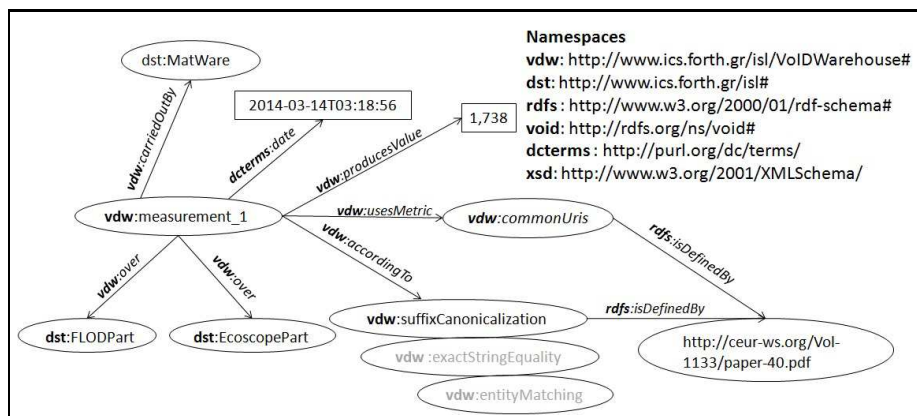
Namespaces
vdw: http://www.ics.forth.gr/isl/VoIDWarehouse#
dst: http://www.ics.forth.gr/isl#
rdfs : http://www.w3.org/2000/01/rdf-schema#
void: http://rdfs.org/ns/void#
dcterms : http://purl.org/dc/terms/
xsd: http://www.w3.org/2001/XMLSchema/

dst:MatWare

vdw:carriedOutBy

2014-03-14T03:18:56

dcterms:date

vdw:producesValue

1,738

vdw:measurement_1

vdw:usesMetric

vdw:commonUris

rdfs:isDefinedBy

vdw:accordingTo

vdw:over

vdw:over

dst:FLODPart

dst:EcoscopePart

vdw:suffixCanonicalization

rdfs:isDefinedBy

http://ceur-ws.org/Vol-1133/paper-40.pdf

vdw :exactStringEquality

vdw:entityMatching